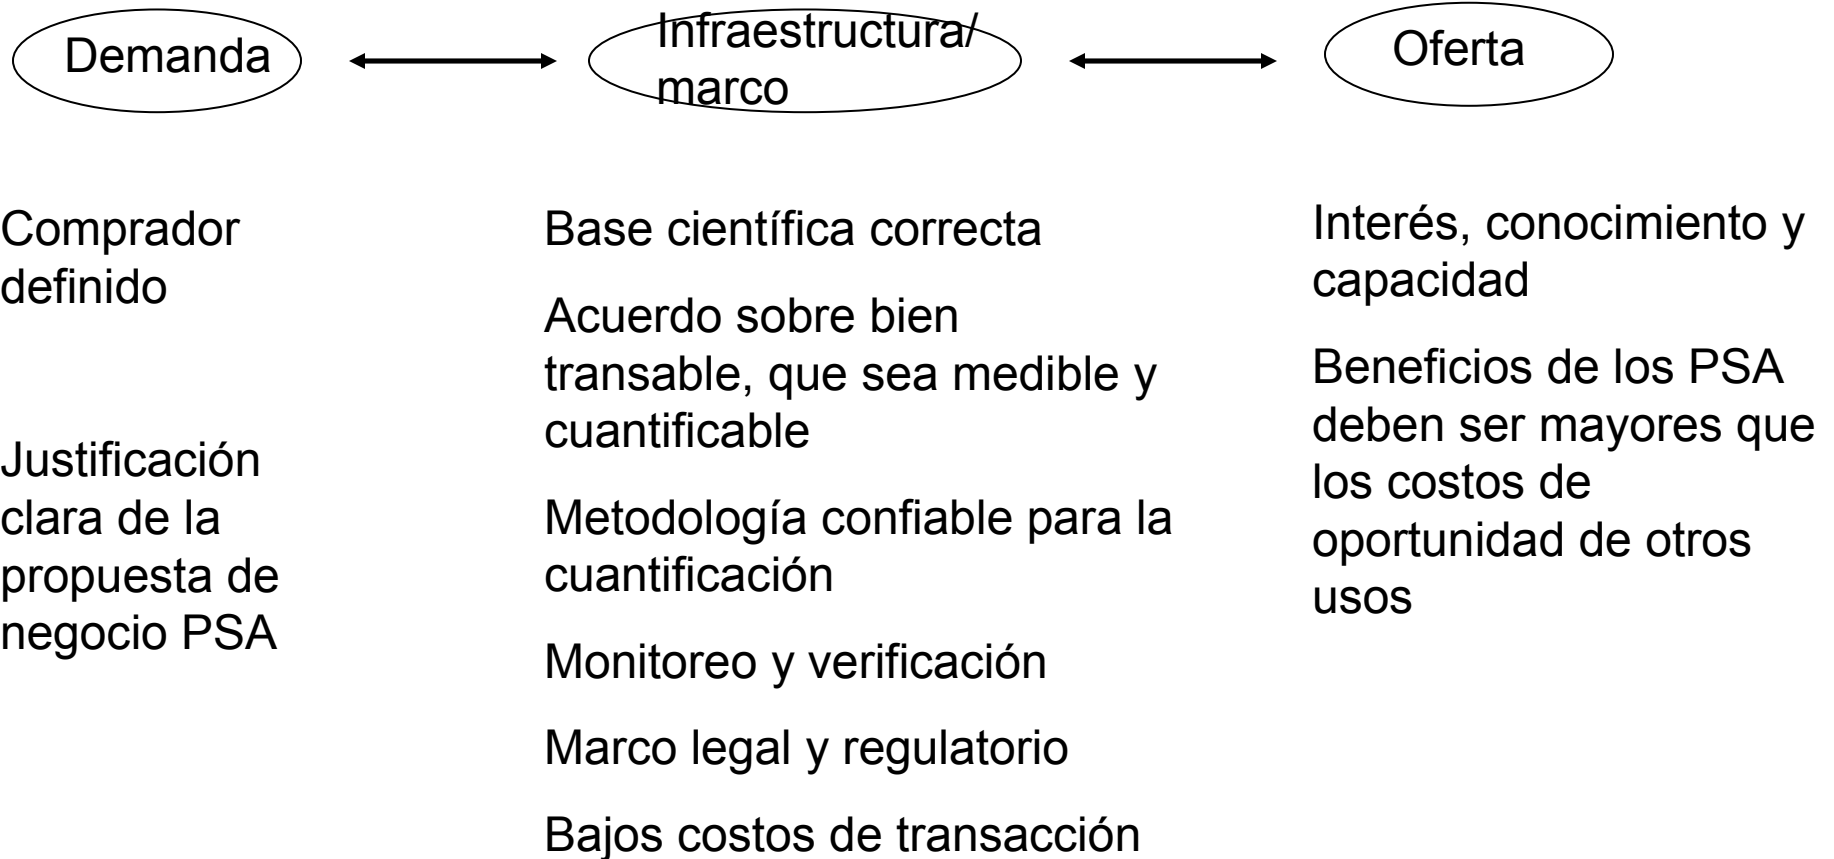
Demanda

Infraestructura/ marco

Oferta

Comprador definido

Justificación clara de la propuesta de negocio PSA

Base científica correcta

Acuerdo sobre bien transable, que sea medible y cuantificable

Metodología confiable para la cuantificación

Monitoreo y verificación

Marco legal y regulatorio

Bajos costos de transacción

Interés, conocimiento y capacidad

Beneficios de los PSA deben ser mayores que los costos de oportunidad de otros usos